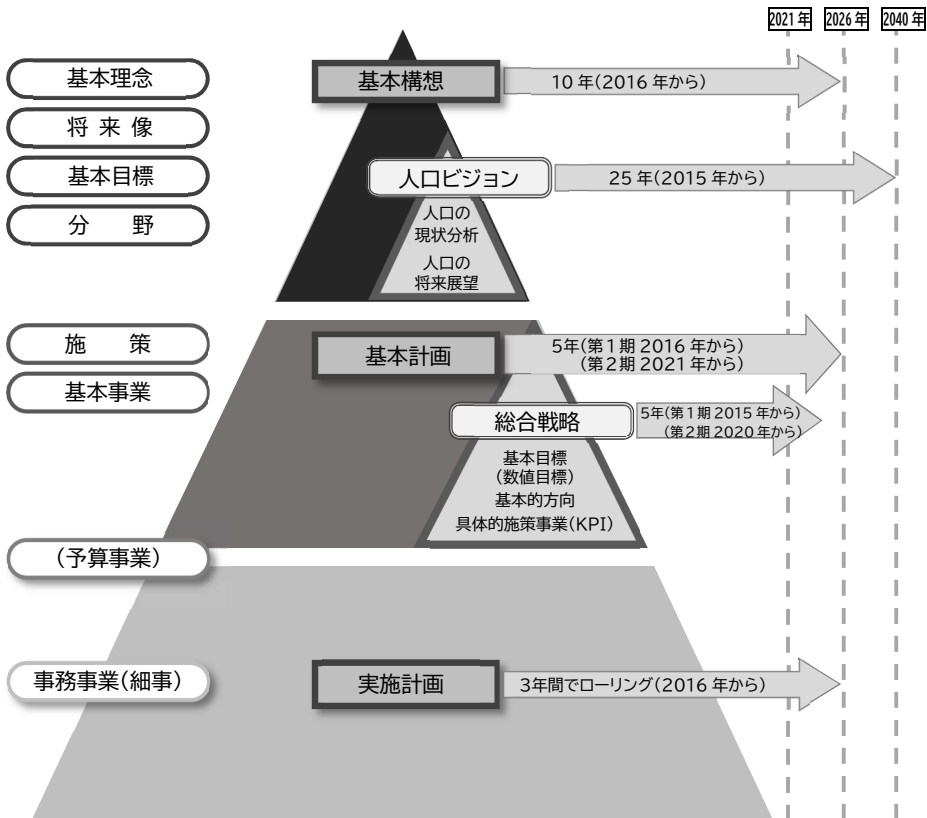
2021 年 2026 年 2040 年

基本理念

将 来 像

基本目標

分 野

基本構想

10 年(2016 年から)

人口ビジョン

25 年(2015 年から)

人口の
現状分析

人口の
将来展望

施 策

基本事業

基本計画

5年(第1期 2016 年から)
(第2期 2021 年から)

総合戦略

5年(第1期 2015 年から)
(第2期 2020 年から)

基本目標
(数値目標)
基本的方向
具体的施策事業(KPI)

(予算事業)

事務事業(細事)

実施計画

3年間でローリング(2016 年から)